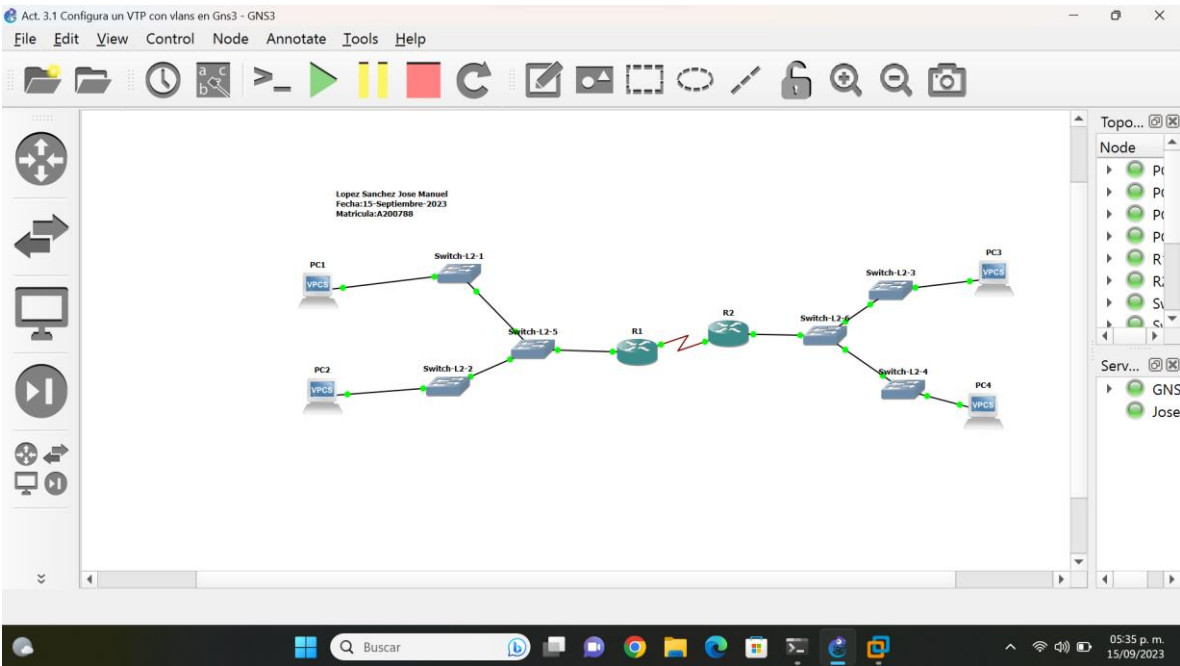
Act. 3.1 Configura un VTP con vlans en Gns3 - GNS3

File Edit View Control Node Annotate Tools Help

Lopez Sanchez Jose Manuel
Fecha:15-Septiembre-2023
Matricula:A200788

PC1
VPCS
Switch-L2-1
PC2
VPCS
Switch-L2-2
Switch-L2-5
R1
R2
Switch-L2-6
Switch-L2-3
PC3
VPCS
Switch-L2-4
PC4
VPCS

Topo...
Node
P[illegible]
P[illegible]
P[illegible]
P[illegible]
R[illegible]
R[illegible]
S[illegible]
S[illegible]

Serv...
GNS
Jose

Buscar

05:35 p. m.
15/09/2023